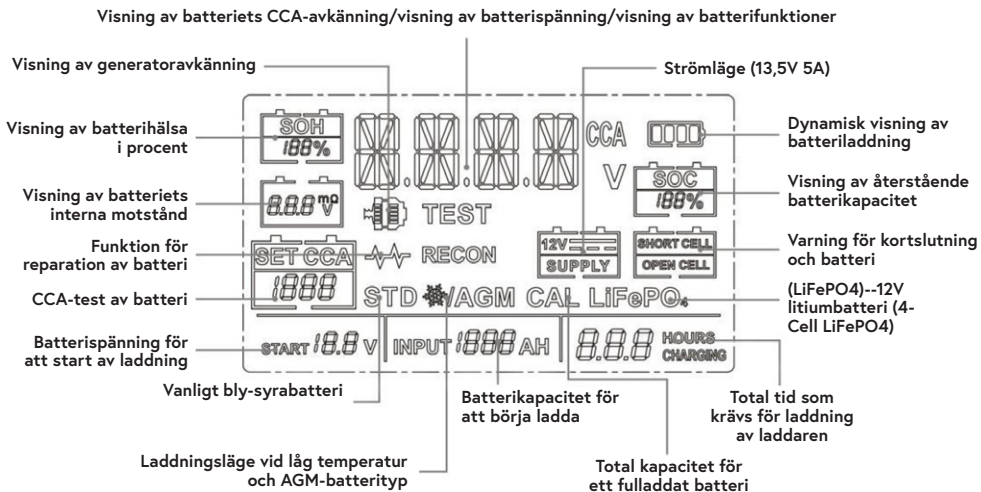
Visning av batteriets CCA-avkänning/visning av batterispänning/visning av batterifunktioner

Visning av generatoravkänning

Strömläge (13,5V 5A)

Visning av batterihälsa i procent

SOH
188%

CCA

Dynamisk visning av batteriladdning

V

SOC
188%

Visning av återstående batterikapacitet

Visning av batteriets interna motstånd

8.8.8 mΩ V

TEST

Funktion för reparation av batteri

SET CCA

RECON

12V
SUPPLY

SHORT CELL
OPEN CELL

Varning för kortslutning och batteri

CCA-test av batteri

1888

STD /AGM CAL LiFePO4

(LiFePO4)--12V litiumbatteri (4-Cell LiFePO4)

Batterispänning för att start av laddning

START 18.8 V

INPUT 1888 AH

8.8.8 HOURS CHARGING

Vanligt bly-syrabatteri

Batterikapacitet för att börja ladda

Total tid som krävs för laddning av laddaren

Laddningsläge vid låg temperatur och AGM-batterityp

Total kapacitet för ett fulladdat batteri